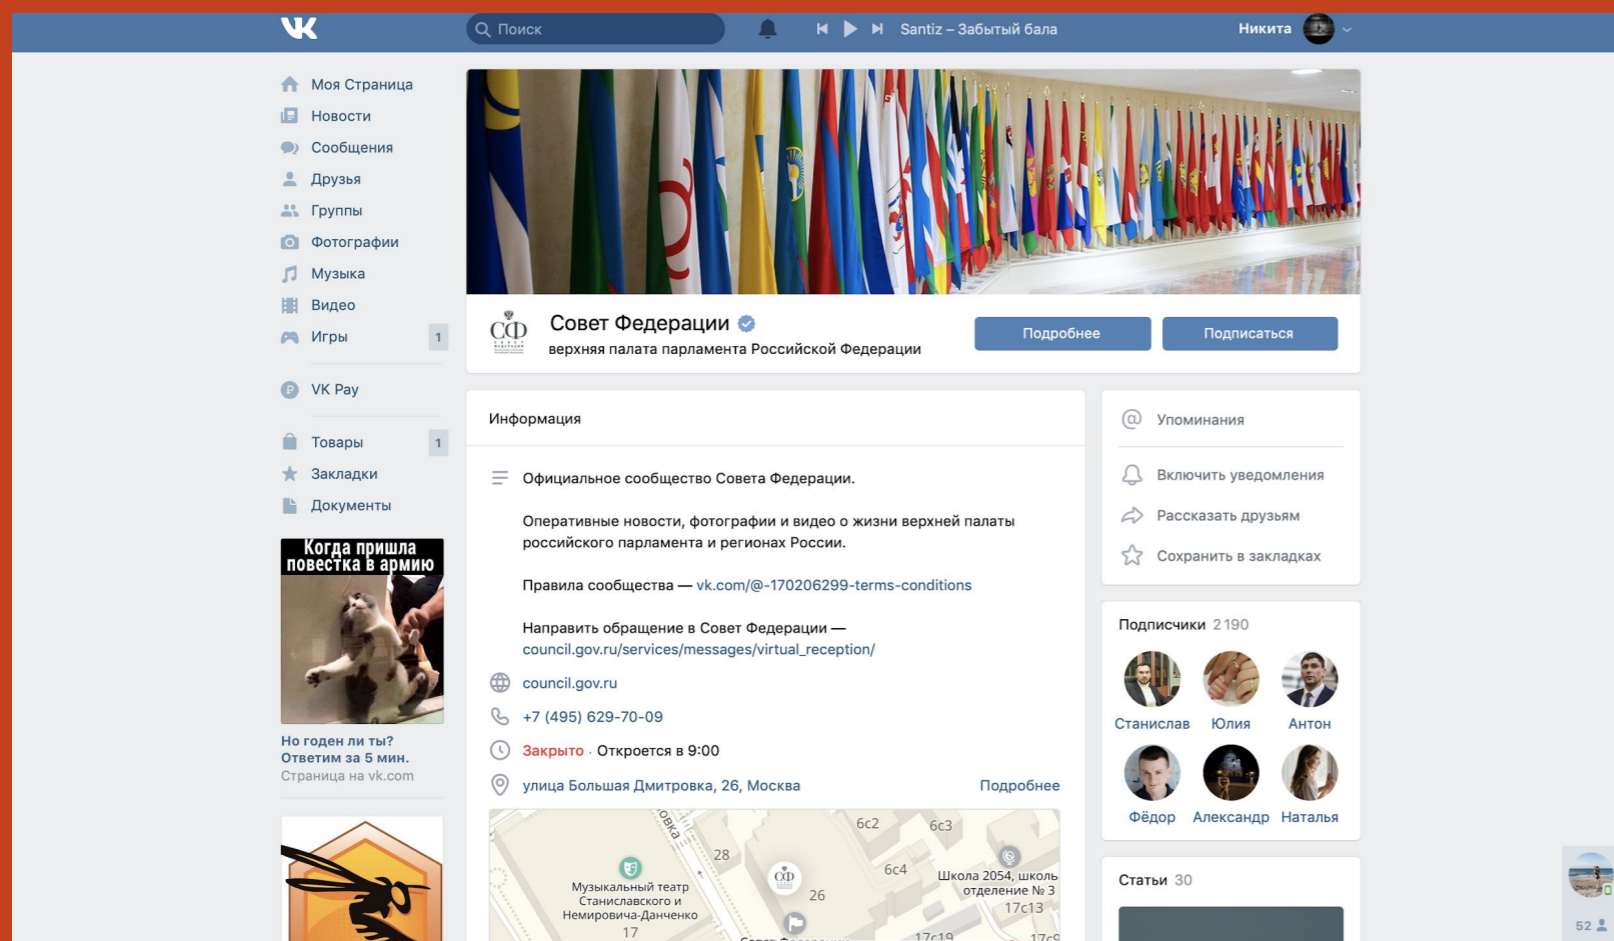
Поиск

Santiz – Забытый бала

Никита

Моя Страница
Новости
Сообщения
Друзья
Группы
Фотографии
Музыка
Видео
Игры 1

VK Pay

Товары 1
Закладки
Документы

Когда пришла повестка в армию

Но годен ли ты? Ответим за 5 мин.
Страница на vk.com

СФ

Совет Федерации
верхняя палата парламента Российской Федерации

Подробнее
Подписаться

Информация

Официальное сообщество Совета Федерации.

Оперативные новости, фотографии и видео о жизни верхней палаты российского парламента и регионах России.

Правила сообщества — vk.com/@-170206299-terms-conditions

Направить обращение в Совет Федерации — council.gov.ru/services/messages/virtual_reception/

council.gov.ru

+7 (495) 629-70-09

Закрыто · Откроется в 9:00

улица Большая Дмитровка, 26, Москва
Подробнее

овка
28
6с2
6с3
6с4
26
Музыкальный театр Станиславского и Немировича-Данченко
17
Школа 2054, школь отделение № 3
17с13
17с19
17с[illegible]

Упоминания

Включить уведомления
Рассказать друзьям
Сохранить в закладках

Подписчики 2 190

Станислав
Юлия
Антон
Фёдор
Александр
Наталья

Статьи 30

52